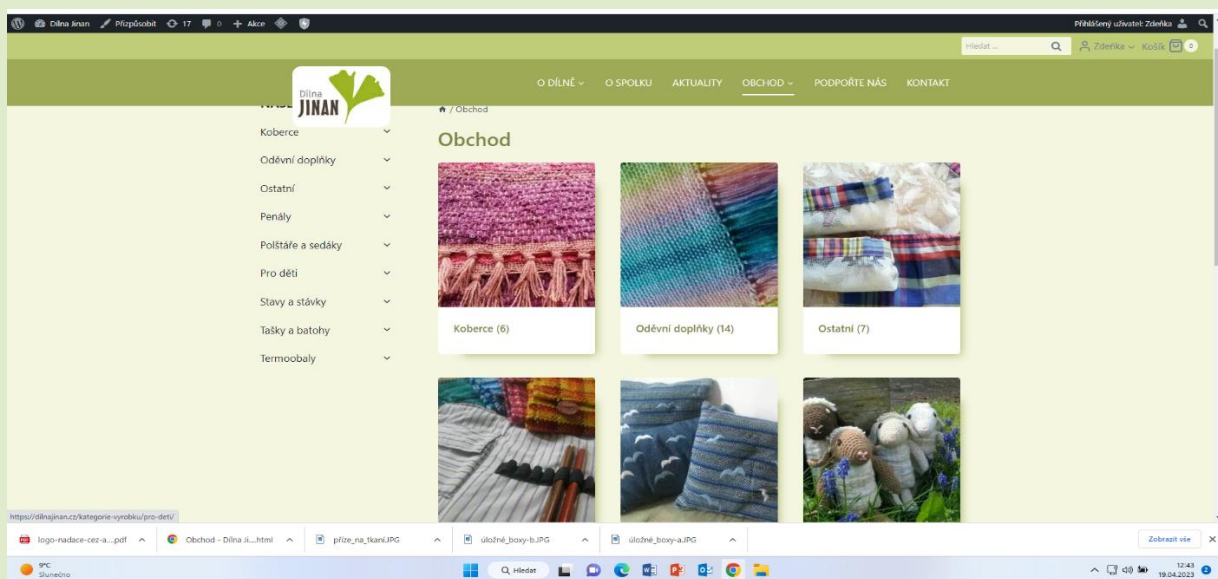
Dílna Jinan Přizpůsobit 17 0 + Akce

Přihlášený uživatel: Zdeňka

Hledat ... Zdeňka Košík 0

Dílna JINAN

O DÍLNĚ O SPOLKU AKTUALITY OBCHOD PODPOŘTE NÁS KONTAKT

NAŠE

/ Obchod

Obchod

Koberce
Oděvní doplňky
Ostatní
Penály
Polštáře a sedáky
Pro děti
Stavy a stávky
Tašky a batohy
Termoobaly

Koberce (6)

Oděvní doplňky (14)

Ostatní (7)

https://dilnajinan.cz/kategorie-vyrobku/pro-deti/

logo-nadace-cez-a....pdf

Obchod - Dílna Ji....html

příze_na_tkaní.JPG

úložné_boxy-b.JPG

úložné_boxy-a.JPG

Zobrazit vše

9°C
Slunečno

Hledat

12:43
19.04.2023